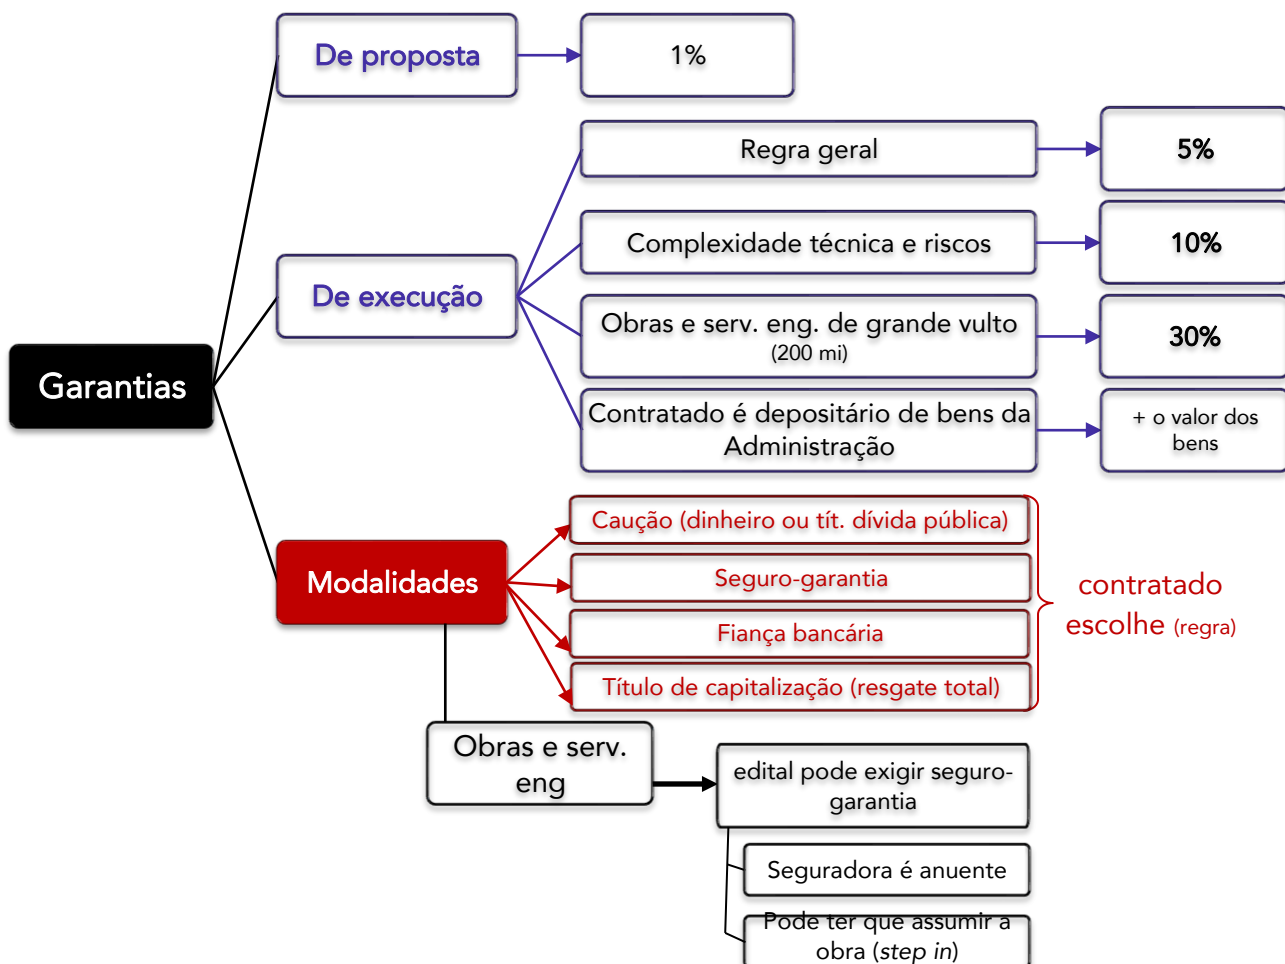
Garantias

De proposta

1%

De execução

Regra geral

5%

Complexidade técnica e riscos

10%

Obras e serv. eng. de grande vulto (200 mi)

30%

Contratado é depositário de bens da Administração

+ o valor dos bens

Modalidades

Caução (dinheiro ou tít. dívida pública)

Seguro-garantia

Fiança bancária

Título de capitalização (resgate total)

contratado escolhe (regra)

Obras e serv. eng

edital pode exigir seguro-garantia

Seguradora é anuente

Pode ter que assumir a obra (step in)